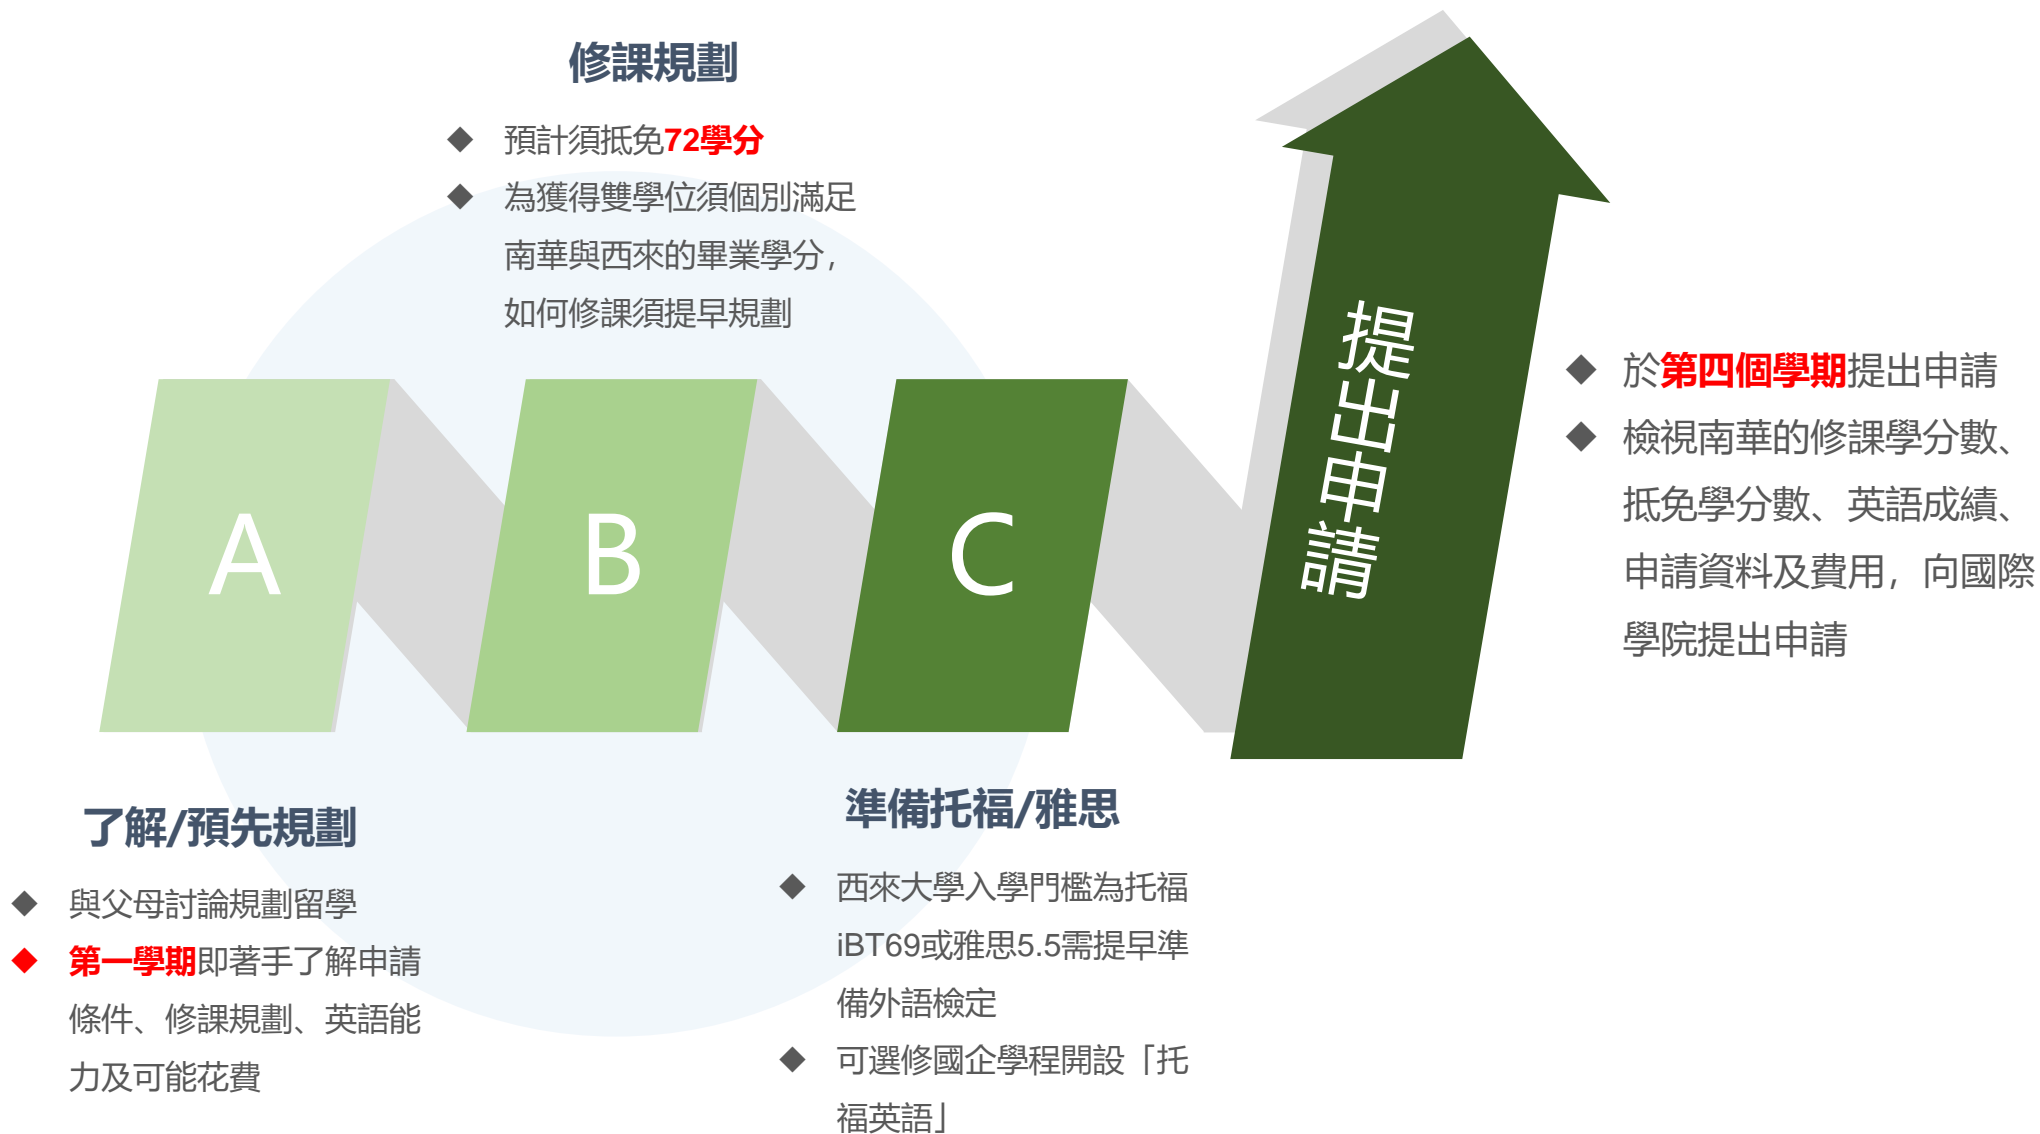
修課規劃

◆ 預計須抵免72學分
◆ 為獲得雙學位須個別滿足南華與西來的畢業學分，如何修課須提早規劃

A

B

C

提出申請

◆ 於第四個學期提出申請
◆ 檢視南華的修課學分數、抵免學分數、英語成績、申請資料及費用，向國際學院提出申請

了解/預先規劃

◆ 與父母討論規劃留學
◆ 第一學期即著手了解申請條件、修課規劃、英語能力及可能花費

準備托福/雅思

◆ 西來大學入學門檻為托福iBT69或雅思5.5需提早準備外語檢定
◆ 可選修國企學程開設「托福英語」